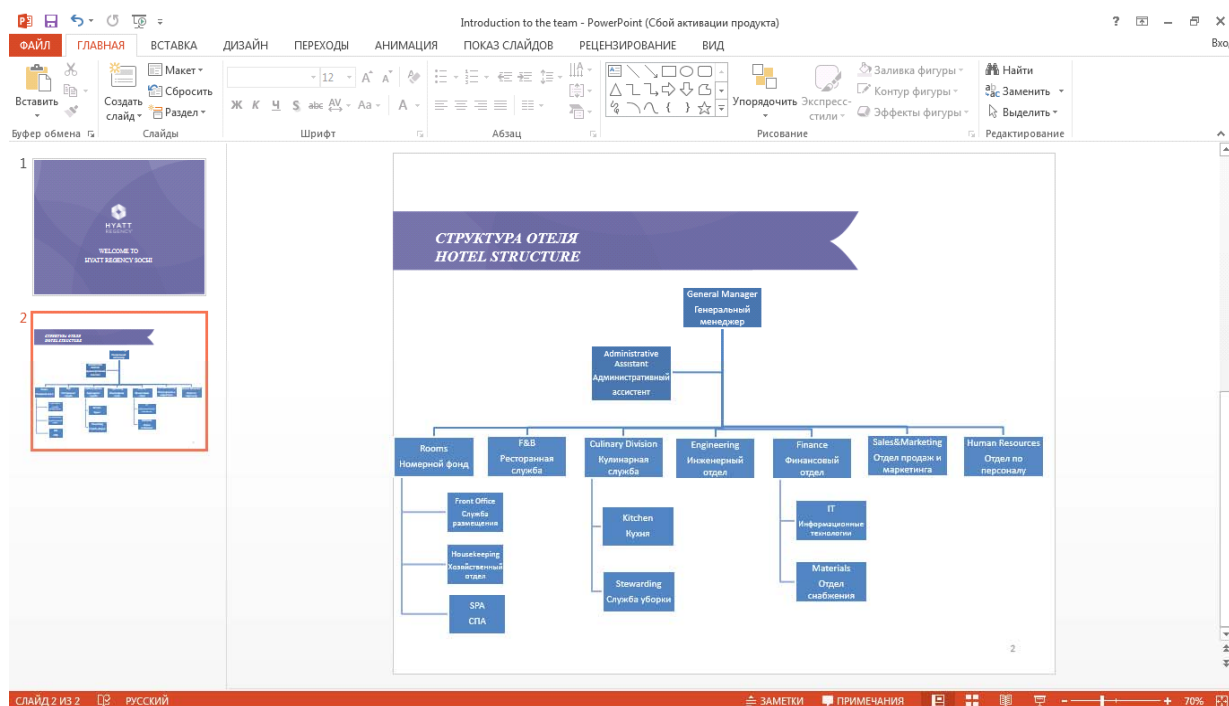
Introduction to the team - PowerPoint (Сбой активации продукта)

? Вход

ФАЙЛ ГЛАВНАЯ ВСТАВКА ДИЗАЙН ПЕРЕХОДЫ АНИМАЦИЯ ПОКАЗ СЛАЙДОВ РЕЦЕНЗИРОВАНИЕ ВИД

Вставить
Буфер обмена
Создать слайд
Макет
Сбросить
Раздел
Слайды
Шрифт
12
Ж К Ч S abc Aa
Абзац
Упорядочить
Экспресс-стили
Заливка фигуры
Контур фигуры
Эффекты фигуры
Рисование
Найти
Заменить
Выделить
Редактирование

1
HYATT REGENCY
WELCOME TO HYATT REGENCY SOCHI

2

СТРУКТУРА ОТЕЛЯ
HOTEL STRUCTURE

General Manager
Генеральный менеджер

Administrative Assistant
Административный ассистент

Rooms
Номерной фонд

F&B
Ресторанная служба

Culinary Division
Кулинарная служба

Engineering
Инженерный отдел

Finance
Финансовый отдел

Sales&Marketing
Отдел продаж и маркетинга

Human Resources
Отдел по персоналу

Front Office
Служба размещения

Housekeeping
Хозяйственный отдел

SPA
СПА

Kitchen
Кухня

Stewarding
Служба уборки

IT
Информационные технологии

Materials
Отдел снабжения

2

СЛАЙД 2 ИЗ 2 РУССКИЙ ЗАМЕТКИ ПРИМЕЧАНИЯ 70%